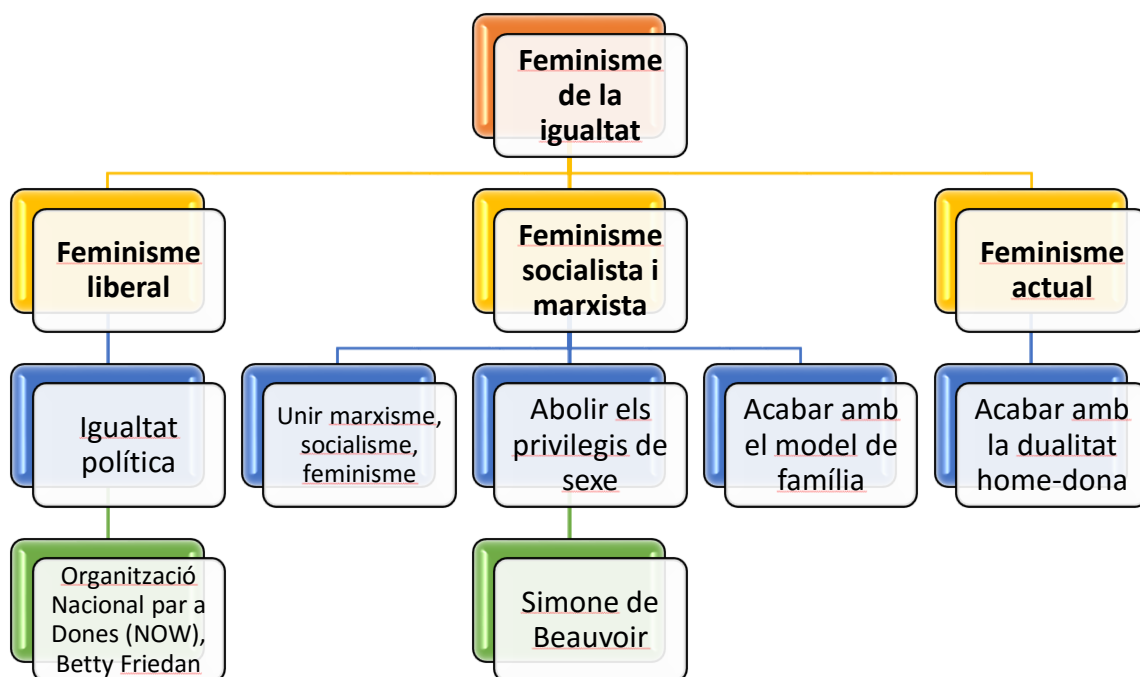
Feminisme de la igualtat

Feminisme liberal

Igualtat política

Organització Nacional par a Dones (NOW), Betty Friedan

Feminisme socialista i marxista

Unir marxisme, socialisme, feminisme

Abolir els privilegis de sexe

Simone de Beauvoir

Acabar amb el model de família

Feminisme actual

Acabar amb la dualitat home-dona